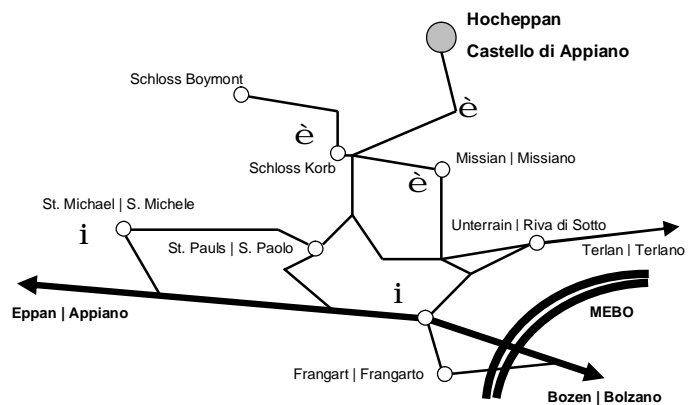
Hocheppan
Castello di Appiano

Schloss Boymont

è

è

Schloss Korb

Missian | Missiano

è

St. Michael | S. Michele

i

St. Pauls | S. Paolo

Unterrain | Riva di Sotto

Terlan | Terlano

i

Eppan | Appiano

MEBO

Frangart | Frangarto

Bozen | Bolzano